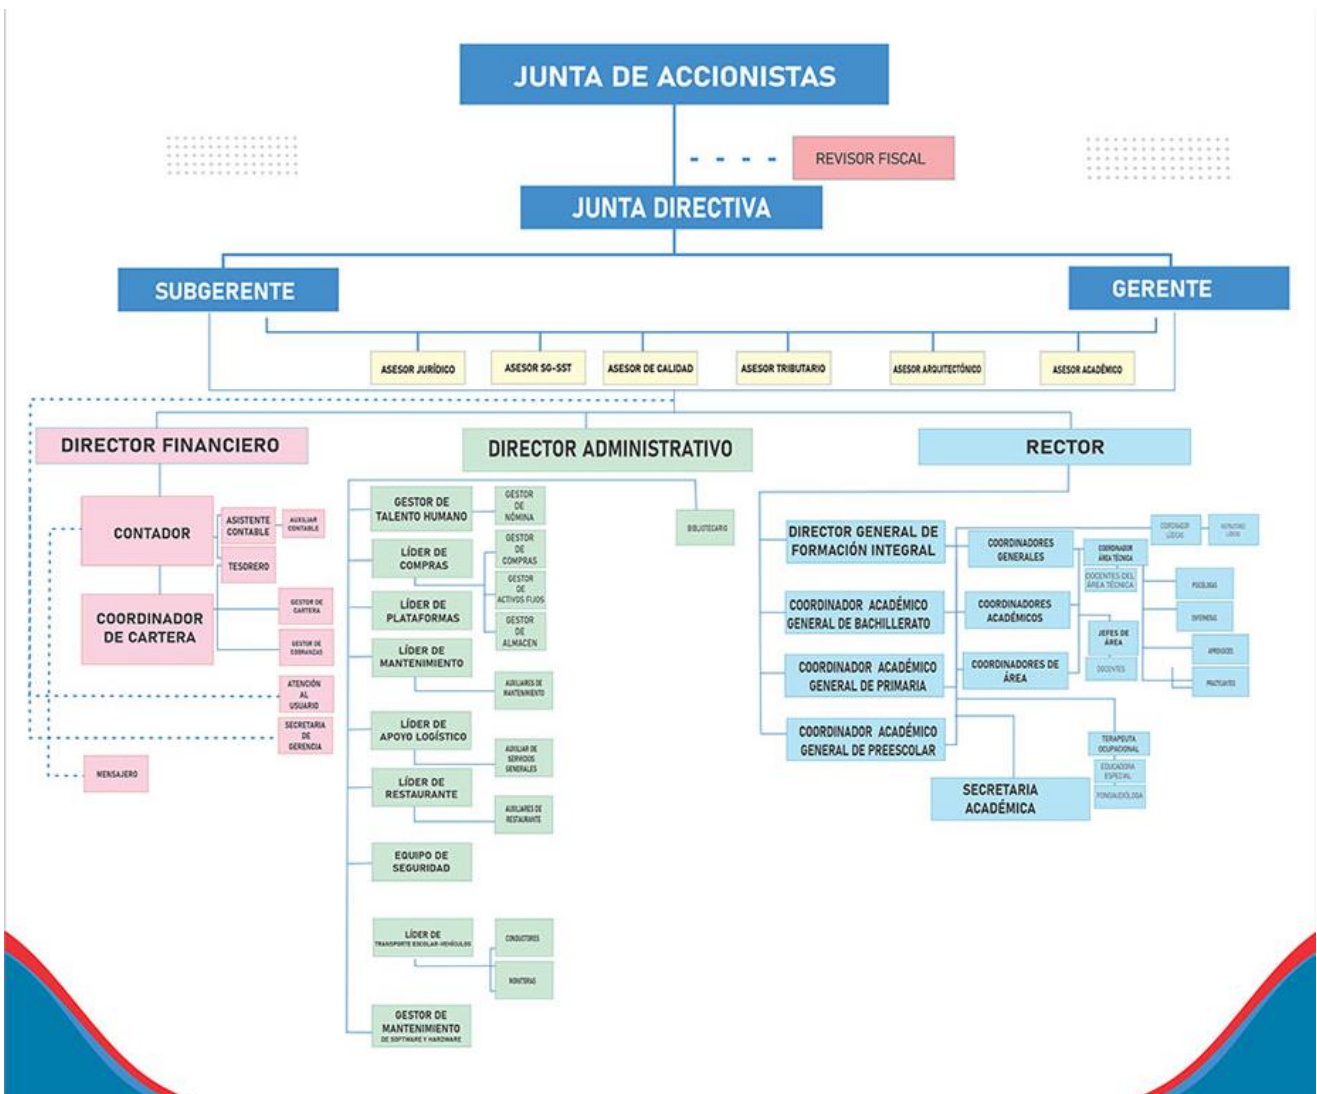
JUNTA DE ACCIONISTAS

REVISOR FISCAL

JUNTA DIRECTIVA

SUBGERENTE

GERENTE

ASESOR JURÍDICO

ASESOR SG-SST

ASESOR DE CALIDAD

ASESOR TRIBUTARIO

ASESOR ARQUITECTÓNICO

ASESOR ACADÉMICO

DIRECTOR FINANCIERO

CONTADOR

ASISTENTE CONTABLE

AUXILIAR CONTABLE

TESORERO

COORDINADOR DE CARTERA

GESTOR DE CARTERA

GESTOR DE COBRANZAS

ATENCIÓN AL USUARIO

SECRETARIA DE GERENCIA

MENSAJERO

DIRECTOR ADMINISTRATIVO

GESTOR DE TALENTO HUMANO

GESTOR DE NÓMINA

BIBLIOTECARIO

LÍDER DE COMPRAS

GESTOR DE COMPRAS

GESTOR DE ACTIVOS FIJOS

LÍDER DE PLATAFORMAS

GESTOR DE ALMACEN

LÍDER DE MANTENIMIENTO

AUXILIARES DE MANTENIMIENTO

LÍDER DE APOYO LOGÍSTICO

AUXILIAR DE SERVICIOS GENERALES

LÍDER DE RESTAURANTE

AUXILIARES DE RESTAURANTE

EQUIPO DE SEGURIDAD

LÍDER DE TRANSPORTE ESCOLAR-VEHÍCULOS

CONDUCTORES

MONITORAS

GESTOR DE MANTENIMIENTO DE SOFTWARE Y HARDWARE

RECTOR

DIRECTOR GENERAL DE FORMACIÓN INTEGRAL

COORDINADORES GENERALES

COORDINADOR LÚDICAS

INSTRUCTORES LÚDICAS

COORDINADOR ÁREA TÉCNICA

DOCENTES DEL ÁREA TÉCNICA

PSICÓLOGA

ENFERMERA

COORDINADOR ACADÉMICO GENERAL DE BACHILLERATO

COORDINADORES ACADÉMICOS

JEFES DE ÁREA

APRENDICES

COORDINADOR ACADÉMICO GENERAL DE PRIMARIA

COORDINADORES DE ÁREA

DOCENTES

PRACTICANTES

COORDINADOR ACADÉMICO GENERAL DE PREESCOLAR

TERAPEUTA OCUPACIONAL

EDUCADORA ESPECIAL

FONOAUDIÓLOGA

SECRETARIA ACADÉMICA